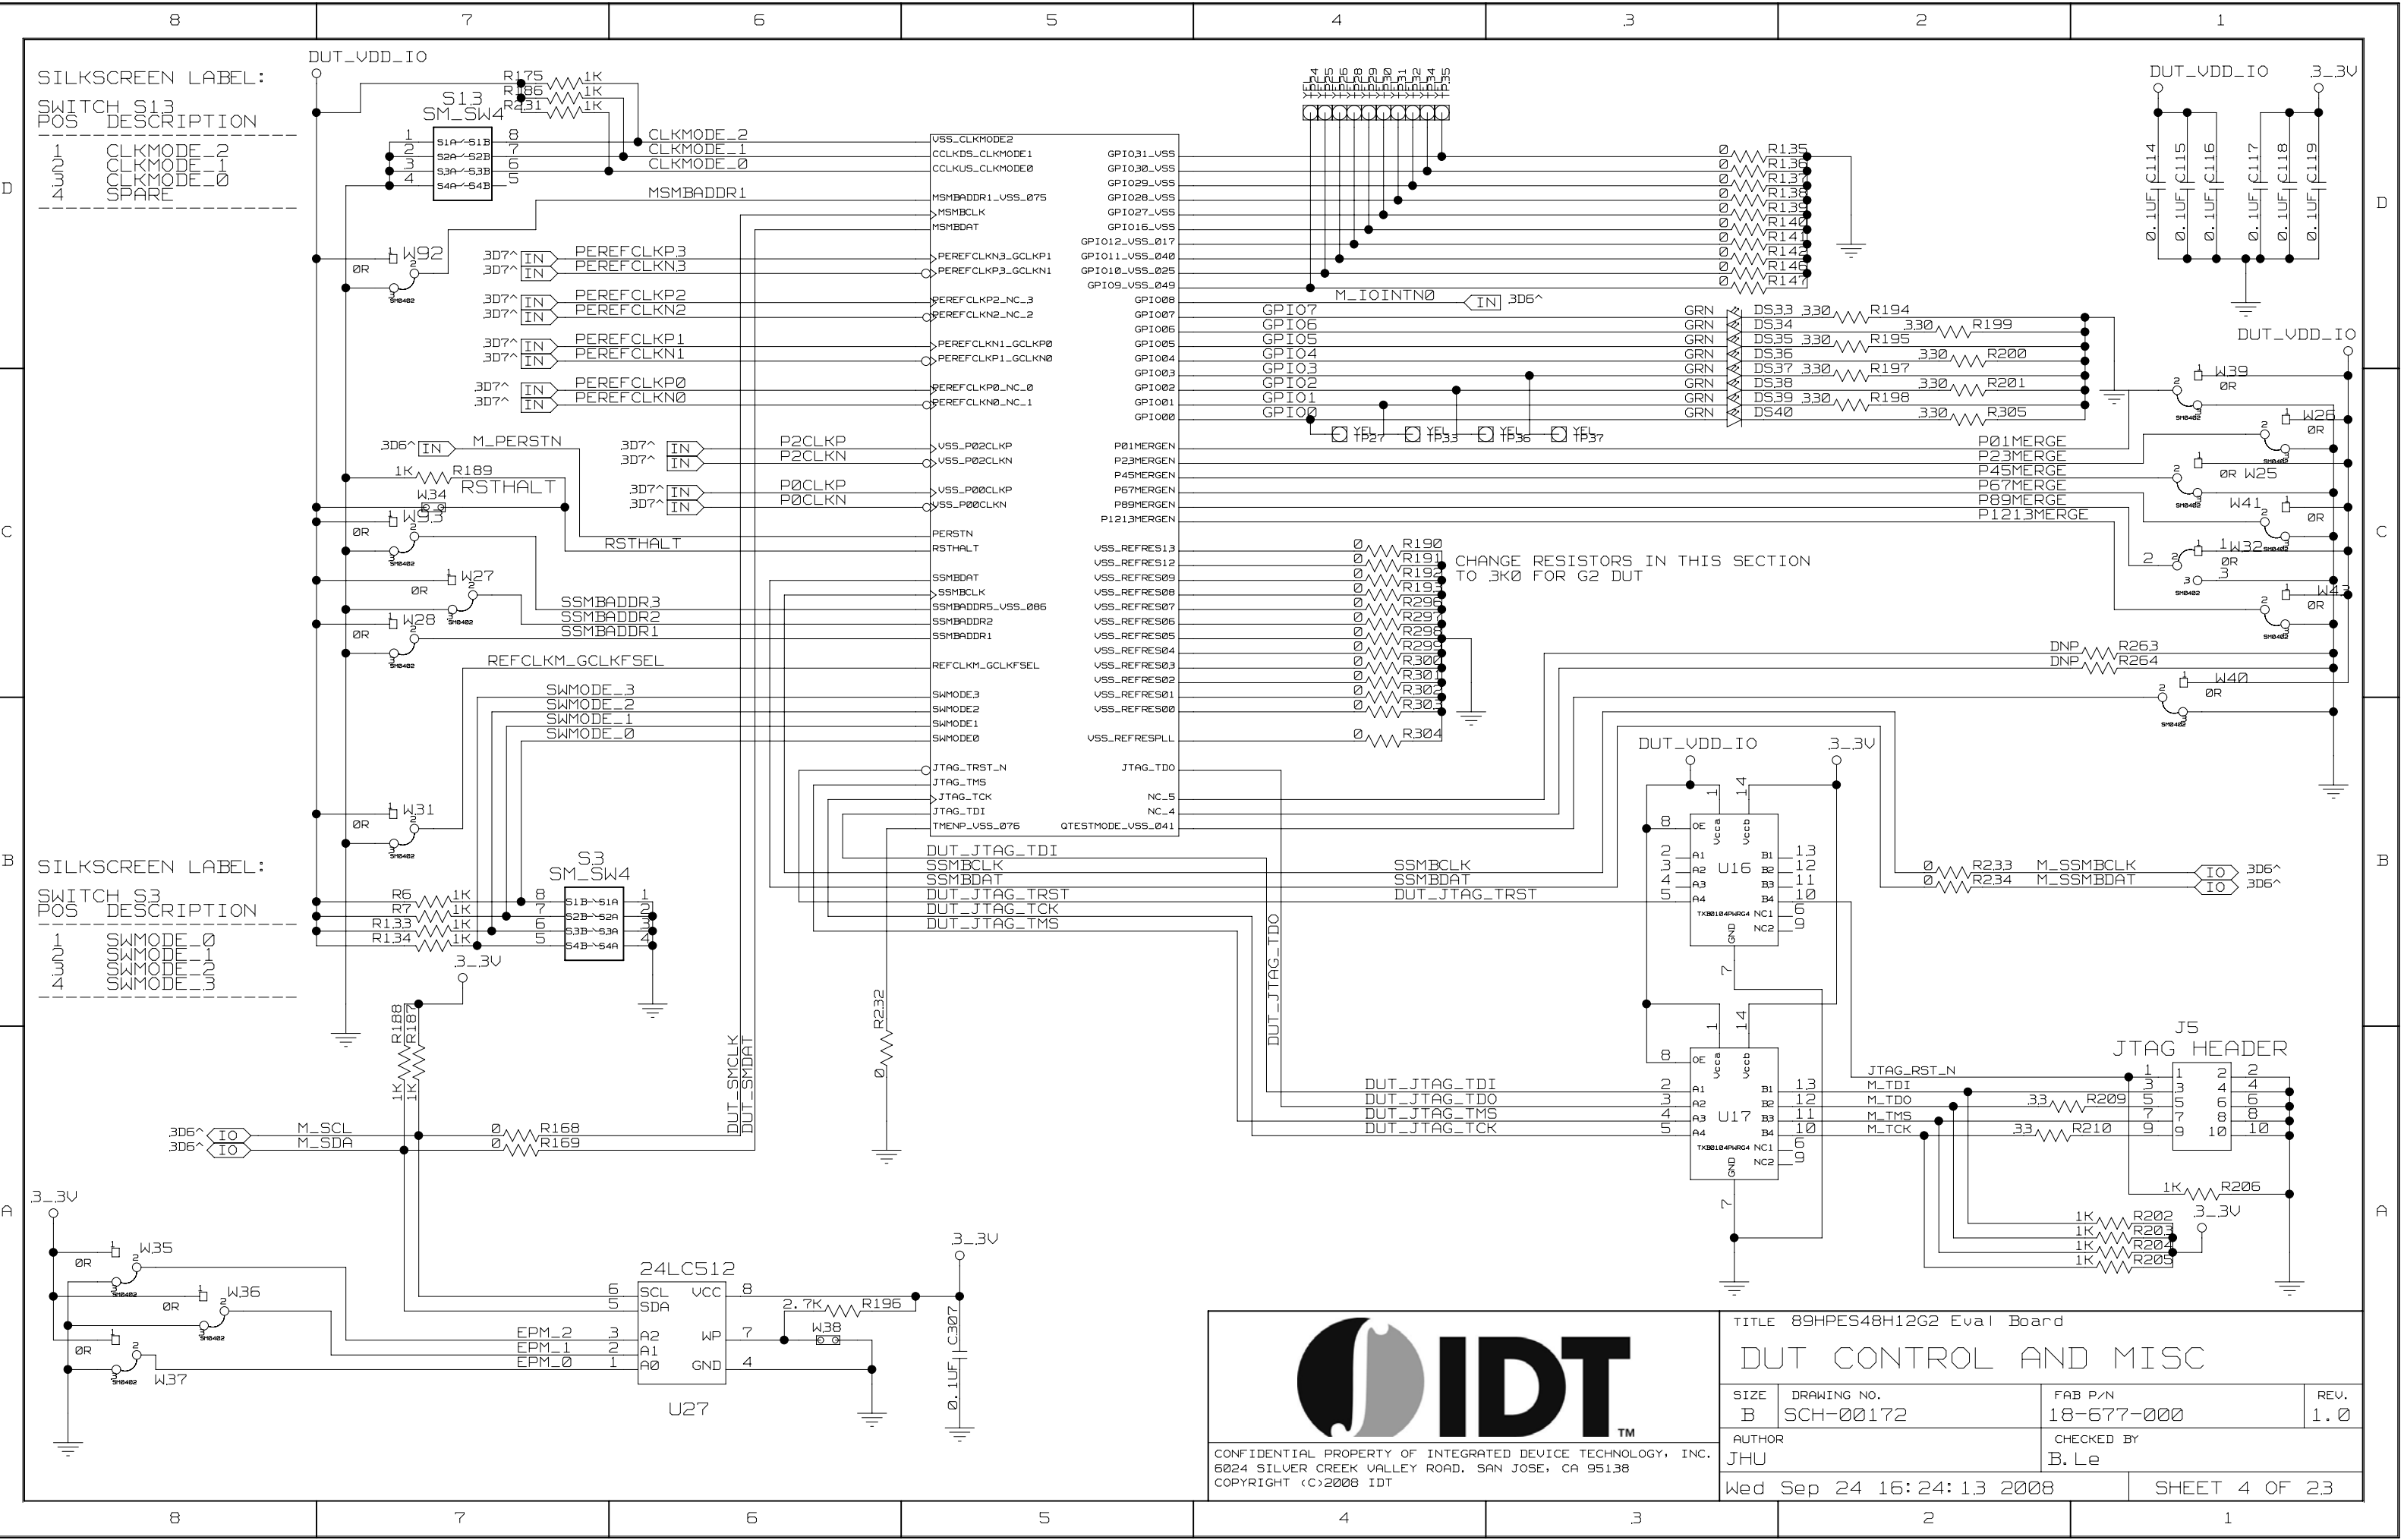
8 7 6 5 4 3 2 1

SILKSCREEN LABEL:
SWITCH S13
POS DESCRIPTION
1 CLKMODE_2
2 CLKMODE_1
3 CLKMODE_0
4 SPARE

DUT_VDD_IO
R175 1K
R186 1K
R231 1K
S13
SM_SW4
CLKMODE_2
CLKMODE_1
CLKMODE_0
MSMBADDR1
W92
0R
PEREFCLKP3
PEREFCLKN3
PEREFCLKP2
PEREFCLKN2
PEREFCLKP1
PEREFCLKN1
PEREFCLKP0
PEREFCLKN0
M_PERSTN
P2CLKP
P2CLKN
P0CLKP
P0CLKN
1K R189
W34 RSTHALT
W93
0R
RSTHALT
W27
0R
SSMBADDR3
W28 SSMBADDR2
SSMBADDR1
0R
REFCLKM_GCLKFSEL
SWMODE_3
SWMODE_2
SWMODE_1
SWMODE_0
W31
0R

SILKSCREEN LABEL:
SWITCH S3
POS DESCRIPTION
1 SWMODE_0
2 SWMODE_1
3 SWMODE_2
4 SWMODE_3

S3
SM_SW4
R6 1K
R7 1K
R133 1K
R134 1K
3_3V
R188 R187 1K 1K
M_SCL
M_SDA
0 R168
0 R169
DUT_SMCLK
DUT_SMDAT
R232 0

VSS_CLKMODE2
CCLKDS_CLKMODE1
CCLKUS_CLKMODE0
MSMBADDR1_VSS_075
MSMBCLK
MSMBDAT
PEREFCLKN3_GCLKP1
PEREFCLKP3_GCLKN1
PEREFCLKP2_NC_3
PEREFCLKN2_NC_2
PEREFCLKN1_GCLKP0
PEREFCLKP1_GCLKN0
PEREFCLKP0_NC_0
PEREFCLKN0_NC_1
VSS_P02CLKP
VSS_P02CLKN
VSS_P00CLKP
VSS_P00CLKN
PERSTN
RSTHALT
SSMBDAT
SSMBCLK
SSMBADDR5_VSS_086
SSMBADDR2
SSMBADDR1
REFCLKM_GCLKFSEL
SWMODE3
SWMODE2
SWMODE1
SWMODE0
JTAG_TRST_N
JTAG_TMS
JTAG_TCK
JTAG_TDI
TMENP_VSS_076

GPIO31_VSS
GPIO30_VSS
GPIO29_VSS
GPIO28_VSS
GPIO27_VSS
GPIO16_VSS
GPIO12_VSS_017
GPIO11_VSS_040
GPIO10_VSS_025
GPIO9_VSS_049
GPIO08
GPIO07
GPIO06
GPIO05
GPIO04
GPIO03
GPIO02
GPIO01
GPIO00
P01MERGEN
P23MERGEN
P45MERGEN
P67MERGEN
P89MERGEN
P1213MERGEN
VSS_REFRES13
VSS_REFRES12
VSS_REFRES09
VSS_REFRES08
VSS_REFRES07
VSS_REFRES06
VSS_REFRES05
VSS_REFRES04
VSS_REFRES03
VSS_REFRES02
VSS_REFRES01
VSS_REFRES00
VSS_REFRESPLL
JTAG_TDO
NC_5
NC_4
QTESTMODE_VSS_041

DUT_JTAG_TDI
SSMBCLK
SSMBDAT
DUT_JTAG_TRST
DUT_JTAG_TCK
DUT_JTAG_TMS
DUT_JTAG_TDO

M_IOINTN0
GPIO7 GPIO6 GPIO5 GPIO4 GPIO3 GPIO2 GPIO1 GPIO0
YEL TP27 YEL TP33 YEL TP36 YEL TP37
R135 R136 R137 R138 R139 R140 R141 R142 R146 R147
GRN DS33 330 R194
GRN DS34 330 R199
GRN DS35 330 R195
GRN DS36 330 R200
GRN DS37 330 R197
GRN DS38 330 R201
GRN DS39 330 R198
GRN DS40 330 R305
R190 R191 R192 R193 R295 R297 R298 R299 R300 R301 R302 R303 R304
CHANGE RESISTORS IN THIS SECTION
TO 3K0 FOR G2 DUT

DUT_VDD_IO 3_3V
C114 C115 C116 C117 C118 C119
0.1UF 0.1UF 0.1UF 0.1UF 0.1UF 0.1UF
DUT_VDD_IO
W39 0R
W26 0R
P01MERGE
P23MERGE
P45MERGE
P67MERGE
P89MERGE
P1213MERGE
0R W25
W41 0R
W32 0R
W43 0R
DNP R263
DNP R264
W40 0R

DUT_VDD_IO 3_3V
U16
TXB0104PWRG4
OE Vcca Vccb A1 A2 A3 A4 B1 B2 B3 B4 NC1 NC2 GND
SSMBCLK
SSMBDAT
DUT_JTAG_TRST
0 R233 M_SSMBCLK
0 R234 M_SSMBDAT
U17
DUT_JTAG_TDI
DUT_JTAG_TDO
DUT_JTAG_TMS
DUT_JTAG_TCK
JTAG_RST_N
M_TDI
M_TDO
M_TMS
M_TCK
33 R209
33 R210
J5
JTAG HEADER
1K R206
1K R202
1K R203
1K R204
1K R205
3_3V

3_3V
W35 0R
W36 0R
W37 0R
24LC512
SCL VCC
SDA
EPM_2 A2 WP
EPM_1 A1
EPM_0 A0 GND
U27
3_3V
2.7K R196
W38
C307 0.1UF

IDT
CONFIDENTIAL PROPERTY OF INTEGRATED DEVICE TECHNOLOGY, INC.
6024 SILVER CREEK VALLEY ROAD, SAN JOSE, CA 95138
COPYRIGHT (C)2008 IDT

TITLE 89HPES48H12G2 Eval Board
DUT CONTROL AND MISC
SIZE B DRAWING NO. SCH-00172 FAB P/N 18-677-000 REV. 1.0
AUTHOR JHU CHECKED BY B.Le
Wed Sep 24 16:24:13 2008 SHEET 4 OF 23